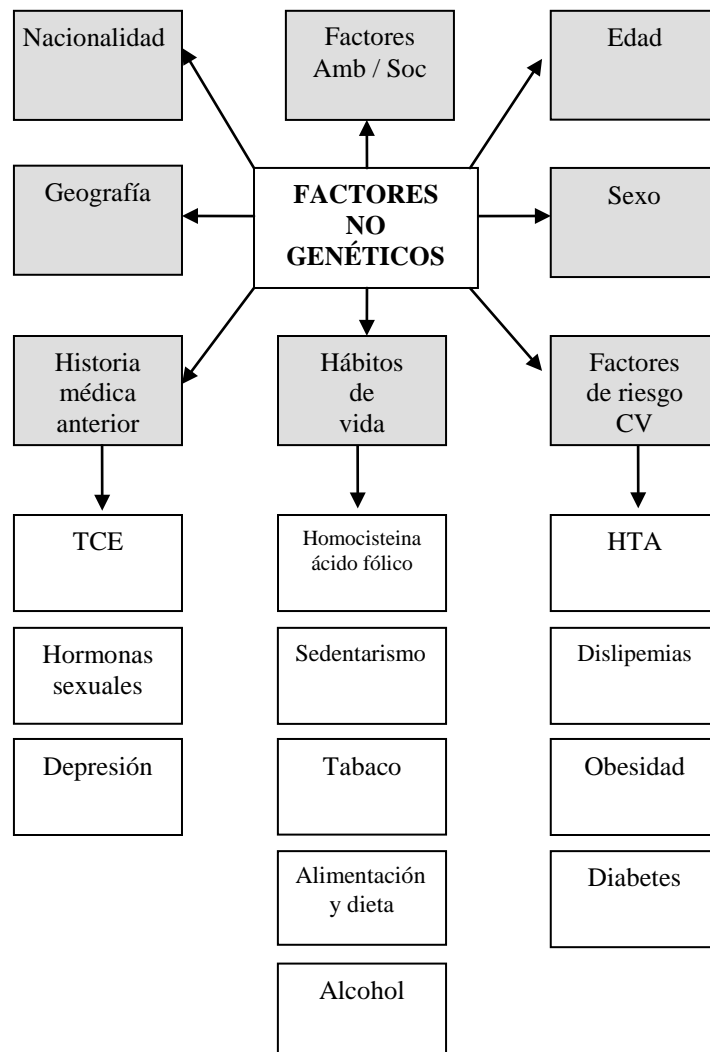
Nacionalidad

Factores Amb / Soc

Edad

Geografía

FACTORES NO GENÉTICOS

Sexo

Historia médica anterior

Hábitos de vida

Factores de riesgo CV

TCE

Hormonas sexuales

Depresión

Homocisteina ácido fólico

Sedentarismo

Tabaco

Alimentación y dieta

Alcohol

HTA

Dislipemias

Obesidad

Diabetes